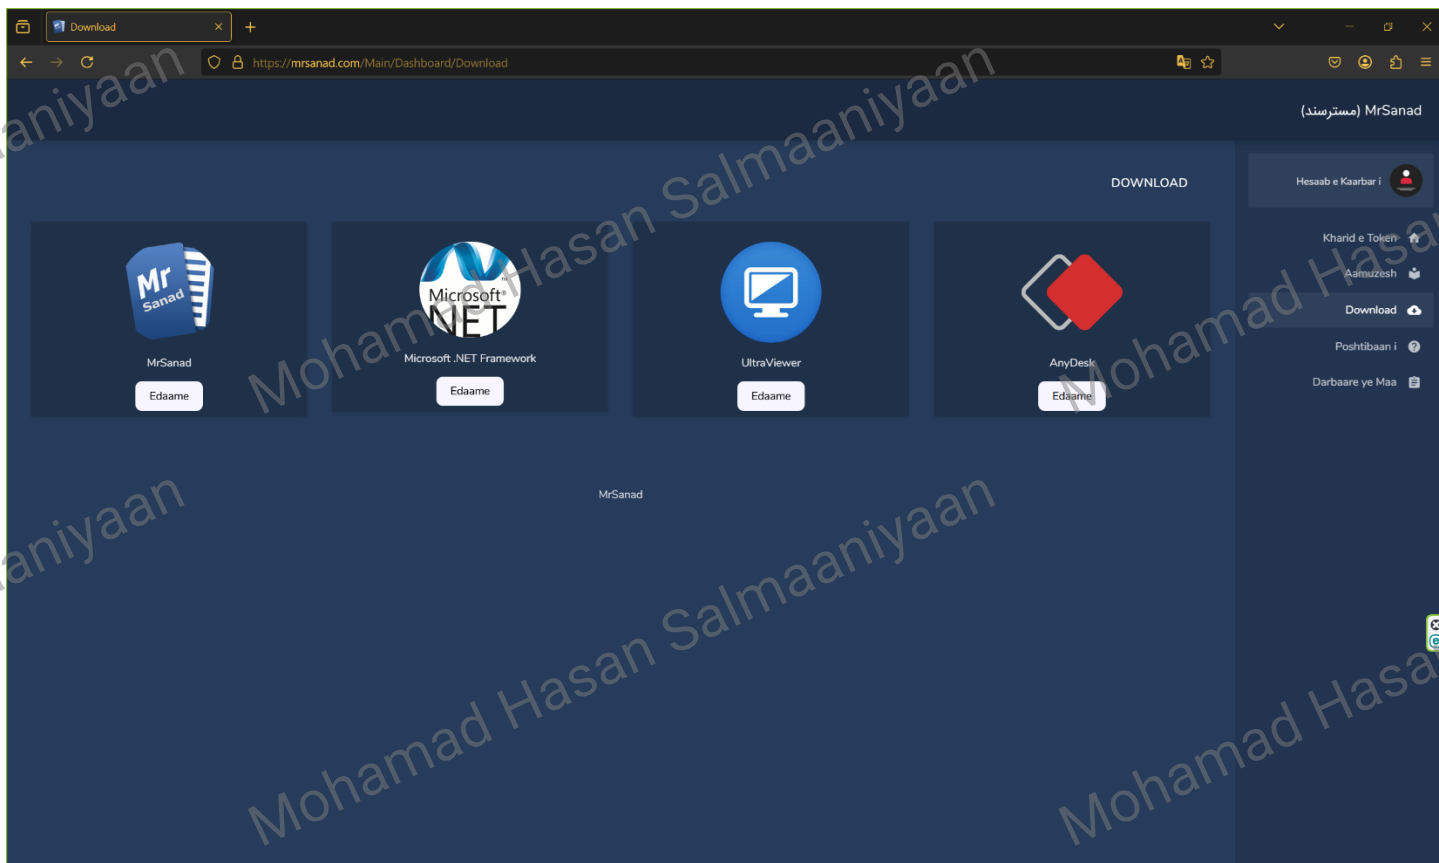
Download

https://mrsanad.com/Main/Dashboard/Download

(مسترسند) MrSanad

DOWNLOAD

Mr Sanad

MrSanad

Edaame

Microsoft .NET

Microsoft .NET Framework

Edaame

UltraViewer

Edaame

AnyDesk

Edaame

Hesaab e Kaarbar i

Kharid e Token

Aamuzesh

Download

Poshtibaan i

Darbaare ye Maa

MrSanad

aniyaan
Mohamad Hasan Salmaaniyaan
Mohamad Hasa
aniyaan
Mohamad Hasan Salmaaniyaan
Mohamad Hasa